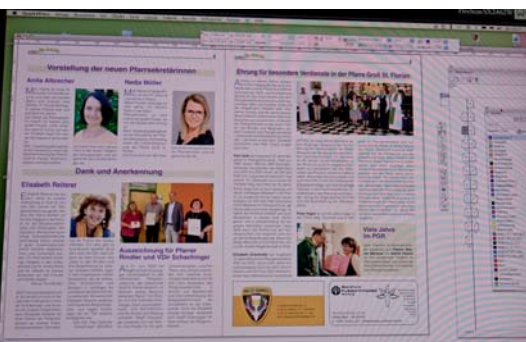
Vorstellung der neuen Pfarrsekretärinnen

Anita Albrecher

Nadja Müller

Dank und Anerkennung

Elisabeth Reiterer

Auszeichnung für Pfarrer Rindler und VDir Schachinger

Ehrung für besondere Verdienste in der Pfarre Groß St. Florian

Viele Jahre im PGR

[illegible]